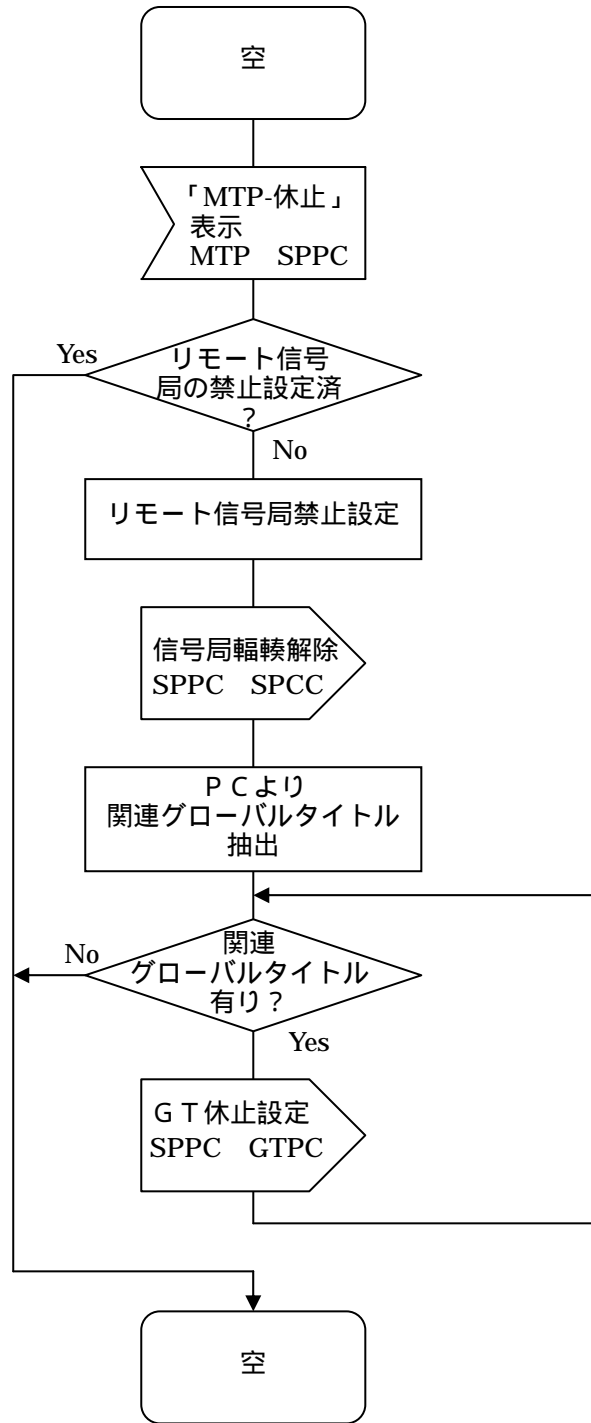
空

「MTP-休止」
表示
MTP SPPC

Yes

リモート信号局の禁止設定済？

No

リモート信号局禁止設定

信号局輻輳解除
SPPC SPCC

ＰＣより
関連グローバルタイトル
抽出

No

関連
グローバルタイトル
有り？

Yes

ＧＴ休止設定
SPPC GTPC

空